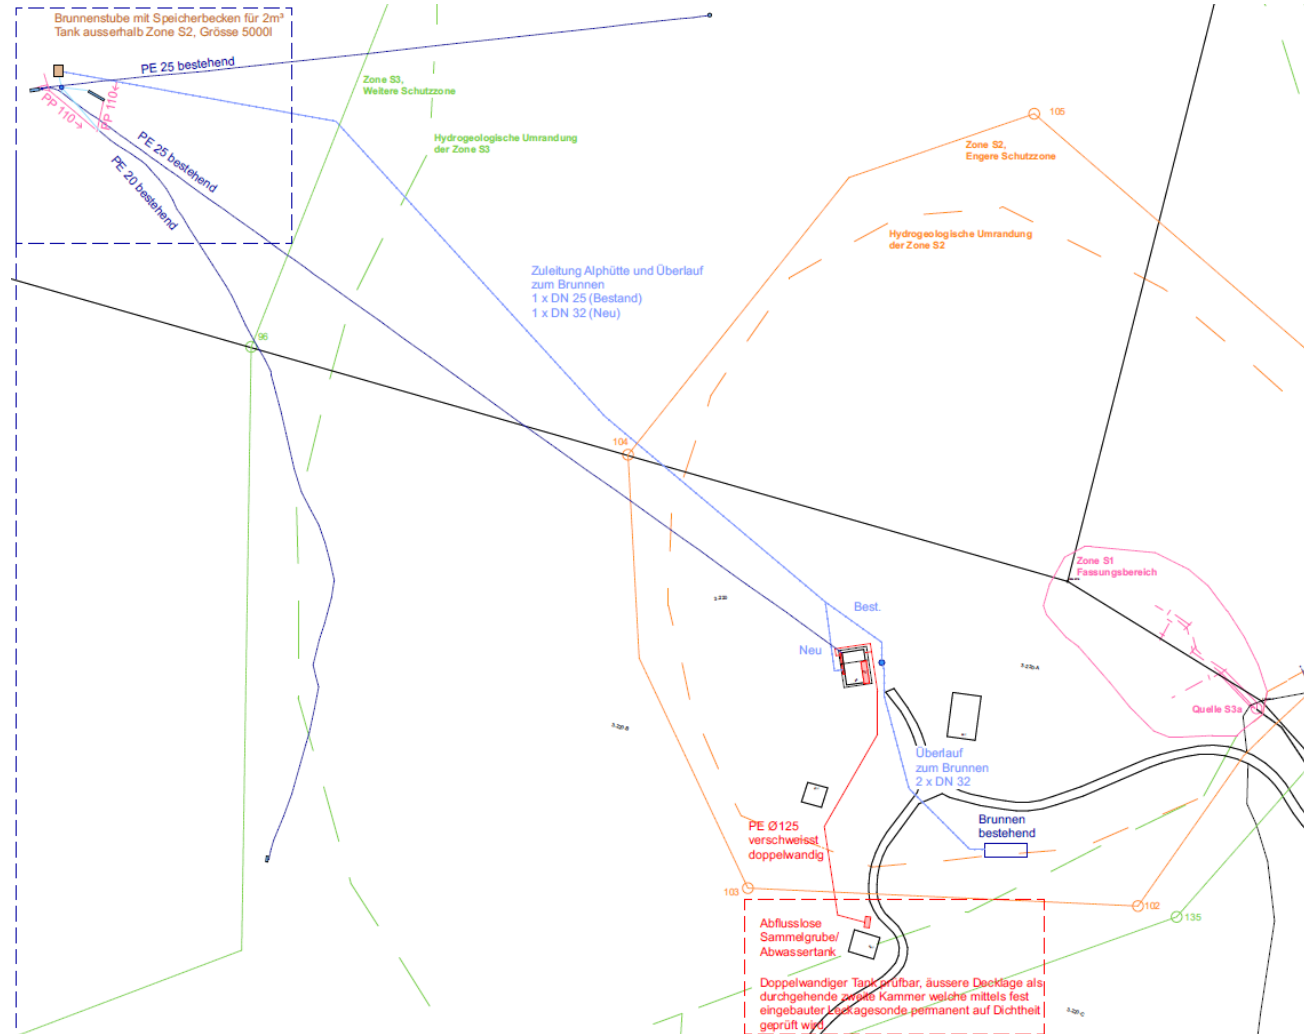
Brunnenstube mit Speicherbecken für 2m³
Tank ausserhalb Zone S2, Grösse 5000l

PE 25 bestehend

PP 110

PP 110

PE 25 bestehend

PE 20 bestehend

Zone S3,
Weitere Schutzzone

Hydrogeologische Umrandung
der Zone S3

105

Zone S2,
Engere Schutzzone

Hydrogeologische Umrandung
der Zone S2

Zuleitung Alphütte und Überlauf
zum Brunnen
1 x DN 25 (Bestand)
1 x DN 32 (Neu)

96

104

Zone S1
Fassungsbereich

Best.

Neu

Quelle S3a

Überlauf
zum Brunnen
2 x DN 32

Brunnen
bestehend

PE Ø125
verschweisst
doppelwandig

103

102

135

Abflusslose
Sammelgrube/
Abwassertank

Doppelwandiger Tank prüfbar, äussere Decklage als durchgehende zweite Kammer welche mittels fest eingebauter Leckagesonde permanent auf Dichtheit geprüft wird